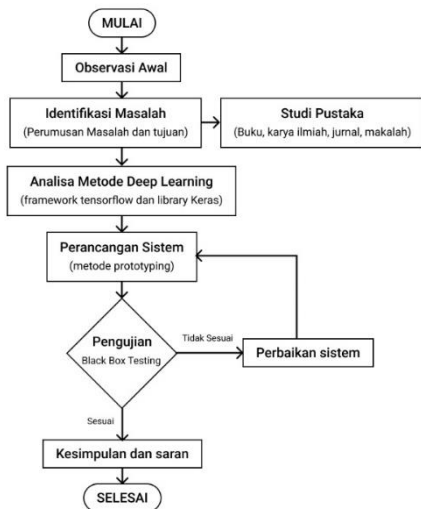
MULAI

Observasi Awal

Identifikasi Masalah
(Perumusan Masalah dan tujuan)

Studi Pustaka
(Buku, karya ilmiah, jurnal, makalah)

Analisa Metode Deep Learning
(framework tensorflow dan library Keras)

Perancangan Sistem
(metode prototyping)

Pengujian
Black Box Testing

Tidak Sesuai

Perbaikan sistem

Sesuai

Kesimpulan dan saran

SELESAI